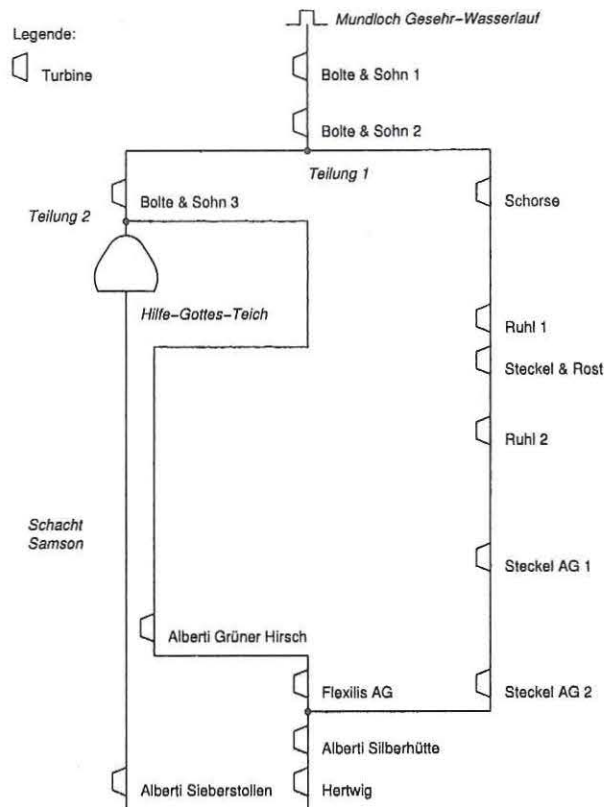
Legende:

Turbine

Mundloch Gesehr-Wasserlauf

Bolte & Sohn 1

Bolte & Sohn 2

Teilung 1

Teilung 2

Bolte & Sohn 3

Schorse

Hilfe-Gottes-Teich

Ruhl 1

Steckel & Rost

Ruhl 2

Schacht Samson

Steckel AG 1

Alberti Grüner Hirsch

Flexilis AG

Steckel AG 2

Alberti Silberhütte

Alberti Sieberstollen

Hertwig